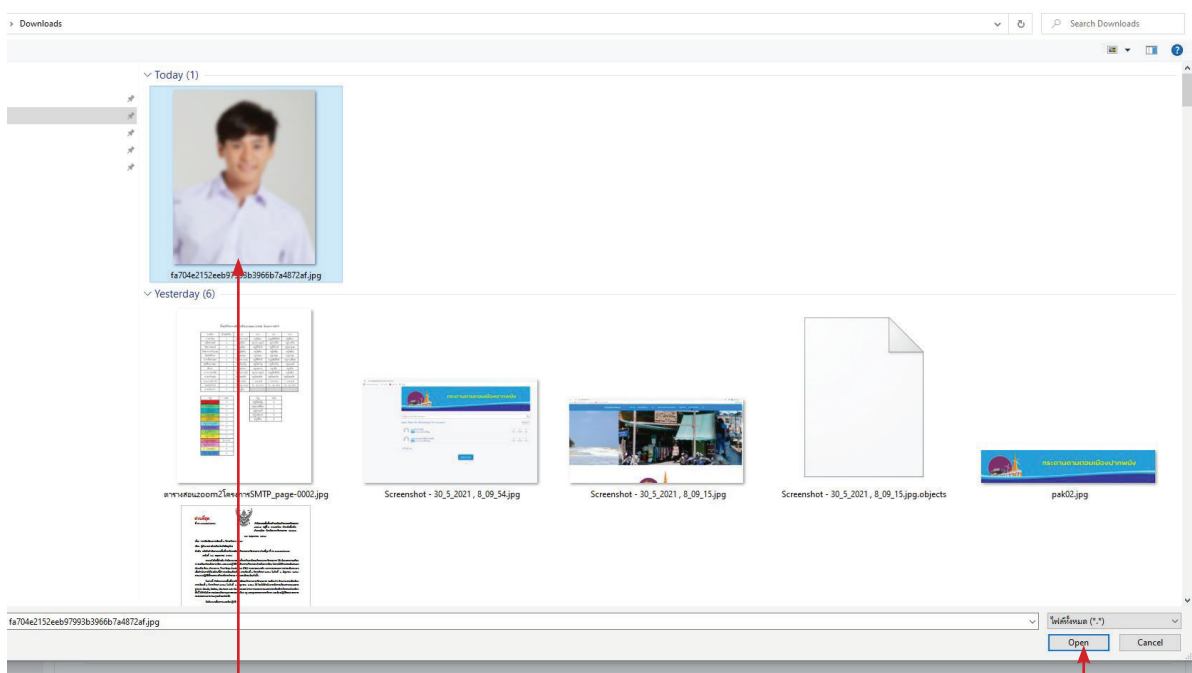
› Downloads

Search Downloads

Today (1)

fa704e2152eeb97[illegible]3b3966b7a4872af.jpg

Yesterday (6)

ตารางสอนzoom2โครงการSMTP_page-0002.jpg

Screenshot - 30_5_2021 , 8_09_54.jpg

Screenshot - 30_5_2021 , 8_09_15.jpg

Screenshot - 30_5_2021 , 8_09_15.jpg.objects

pak02.jpg

fa704e2152eeb97993b3966b7a4872af.jpg

ไฟล์ทั้งหมด (*.*)

Open

Cancel